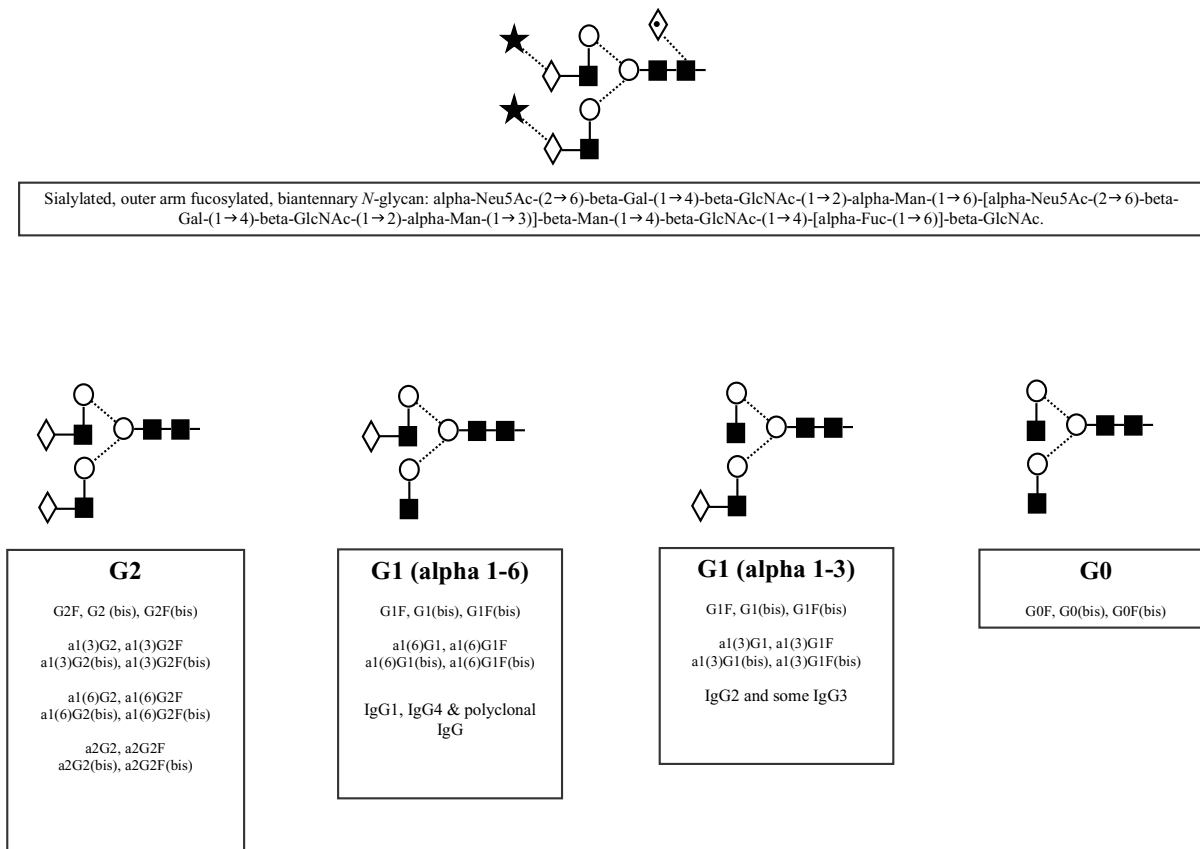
Sialylated, outer arm fucosylated, biantennary *N*-glycan: alpha-Neu5Ac-(2→6)-beta-Gal-(1→4)-beta-GlcNAc-(1→2)-alpha-Man-(1→6)-[alpha-Neu5Ac-(2→6)-beta-Gal-(1→4)-beta-GlcNAc-(1→2)-alpha-Man-(1→3)]-beta-Man-(1→4)-beta-GlcNAc-(1→4)-[alpha-Fuc-(1→6)]-beta-GlcNAc.

G2

G2F, G2 (bis), G2F(bis)

a1(3)G2, a1(3)G2F
a1(3)G2(bis), a1(3)G2F(bis)

a1(6)G2, a1(6)G2F
a1(6)G2(bis), a1(6)G2F(bis)

a2G2, a2G2F
a2G2(bis), a2G2F(bis)

G1 (alpha 1-6)

G1F, G1(bis), G1F(bis)

a1(6)G1, a1(6)G1F
a1(6)G1(bis), a1(6)G1F(bis)

IgG1, IgG4 & polyclonal IgG

G1 (alpha 1-3)

G1F, G1(bis), G1F(bis)

a1(3)G1, a1(3)G1F
a1(3)G1(bis), a1(3)G1F(bis)

IgG2 and some IgG3

G0

G0F, G0(bis), G0F(bis)